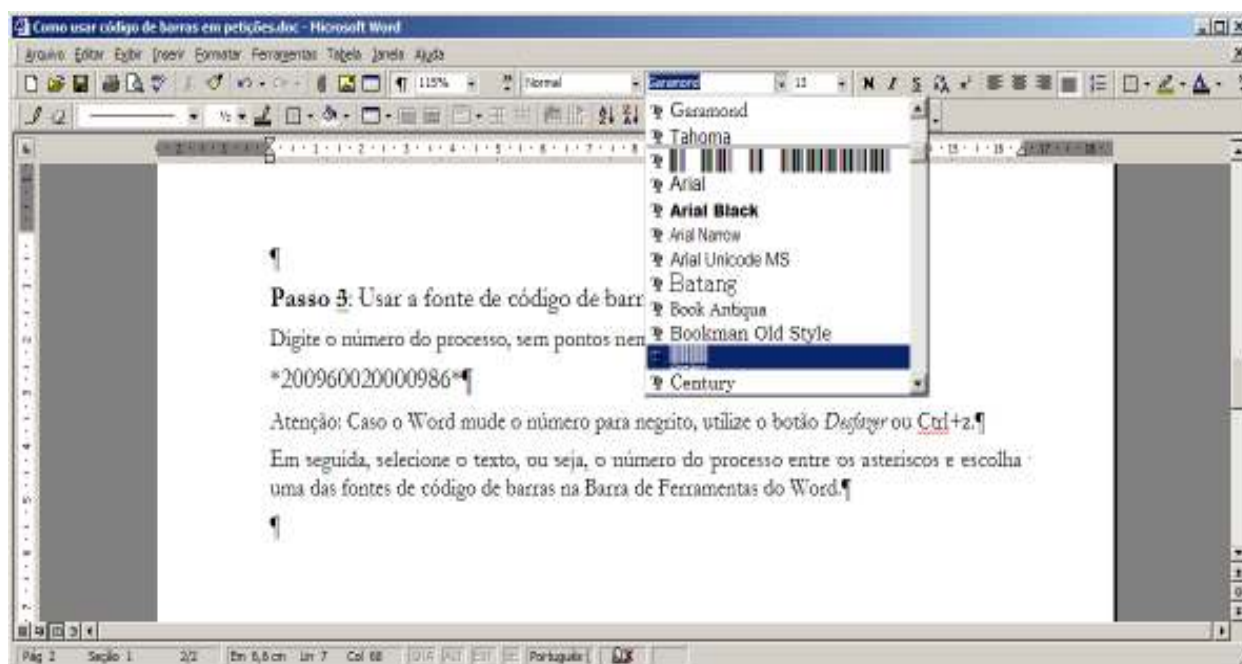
Como usar código de barras em petições.doc - Microsoft Word

Arquivo Editar Exibir Inserir Formatar Ferramentas Tabela Janela Ajuda

115% Normal Garamond 11 N I S

Garamond
Tahoma
Arial
Arial Black
Arial Narrow
Arial Unicode MS
Batang
Book Antiqua
Bookman Old Style
Century

¶

Passo 3: Usar a fonte de código de barr

Digite o número do processo, sem pontos nem

*200960020000986*¶

Atenção: Caso o Word mude o número para negrito, utilize o botão *Desfazer* ou Ctrl+z.¶

Em seguida, selecione o texto, ou seja, o número do processo entre os asteriscos e escolha uma das fontes de código de barras na Barra de Ferramentas do Word.¶

¶

Pág 2 Seção 1 2/2 Em 8,6cm Lin 7 Col 68 GRA ALT EST SE Português